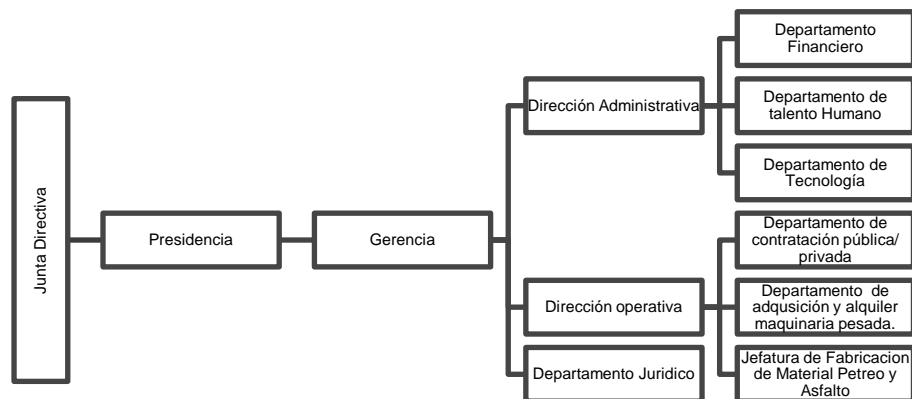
Junta Directiva

Presidencia

Gerencia

Dirección Administrativa

Departamento Financiero

Departamento de talento Humano

Departamento de Tecnología

Dirección operativa

Departamento de contratación pública/ privada

Departamento de adqusición y alquiler maquinaria pesada.

Departamento Juridico

Jefatura de Fabricacion de Material Petreo y Asfalto